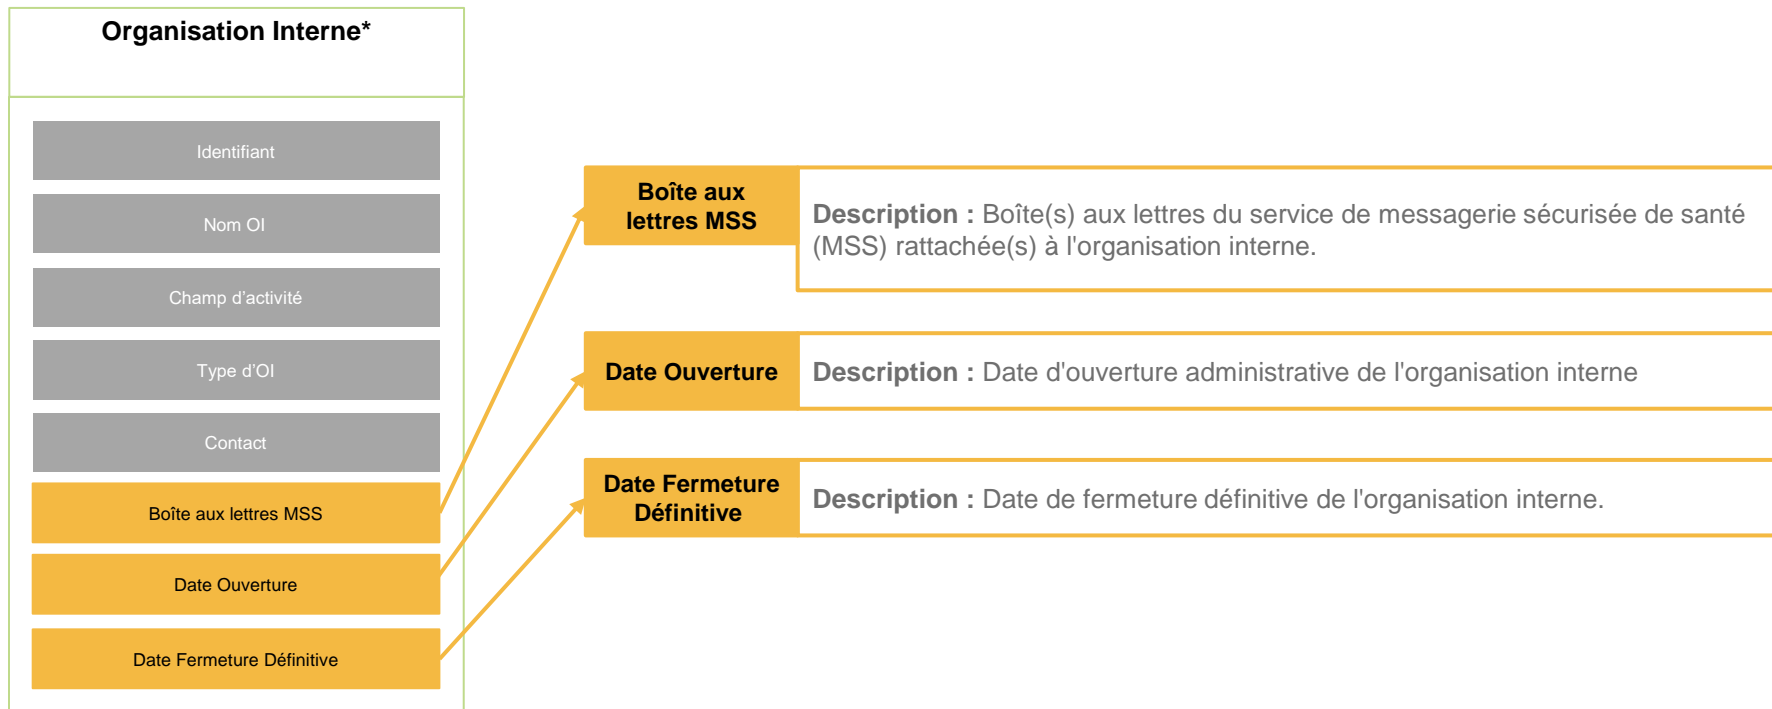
Organisation Interne*

Identifiant

Nom OI

Champ d'activité

Type d'OI

Contact

Boîte aux lettres MSS

Date Ouverture

Date Fermeture Définitive

Boîte aux lettres MSS

Description : Boîte(s) aux lettres du service de messagerie sécurisée de santé (MSS) rattachée(s) à l'organisation interne.

Date Ouverture

Description : Date d'ouverture administrative de l'organisation interne

Date Fermeture Définitive

Description : Date de fermeture définitive de l'organisation interne.